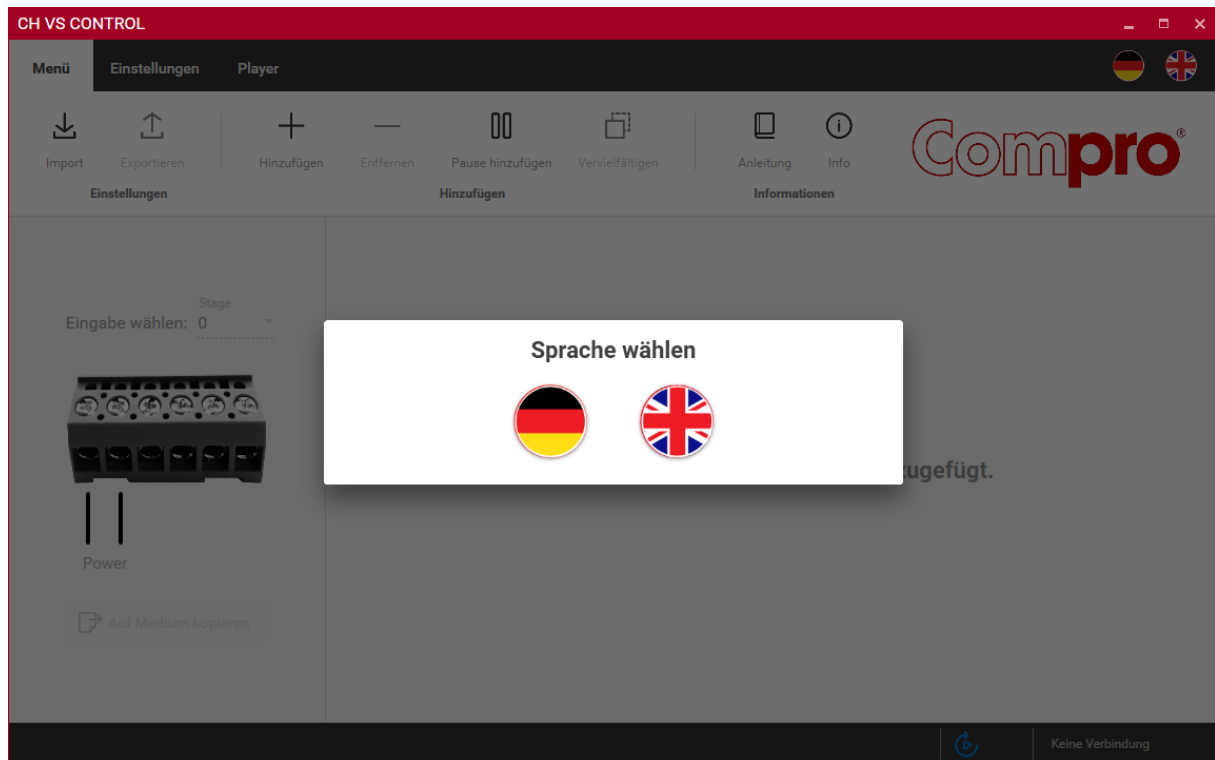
CH VS CONTROL

Menü Einstellungen Player

Import Exportieren
Einstellungen

Hinzufügen Entfernen Pause hinzufügen Vervielfältigen
Hinzufügen

Anleitung Info
Informationen

Compro®

Stage
Eingabe wählen: 0

Power

Auf Medium kopieren

Sprache wählen

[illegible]ugefügt.

Keine Verbindung